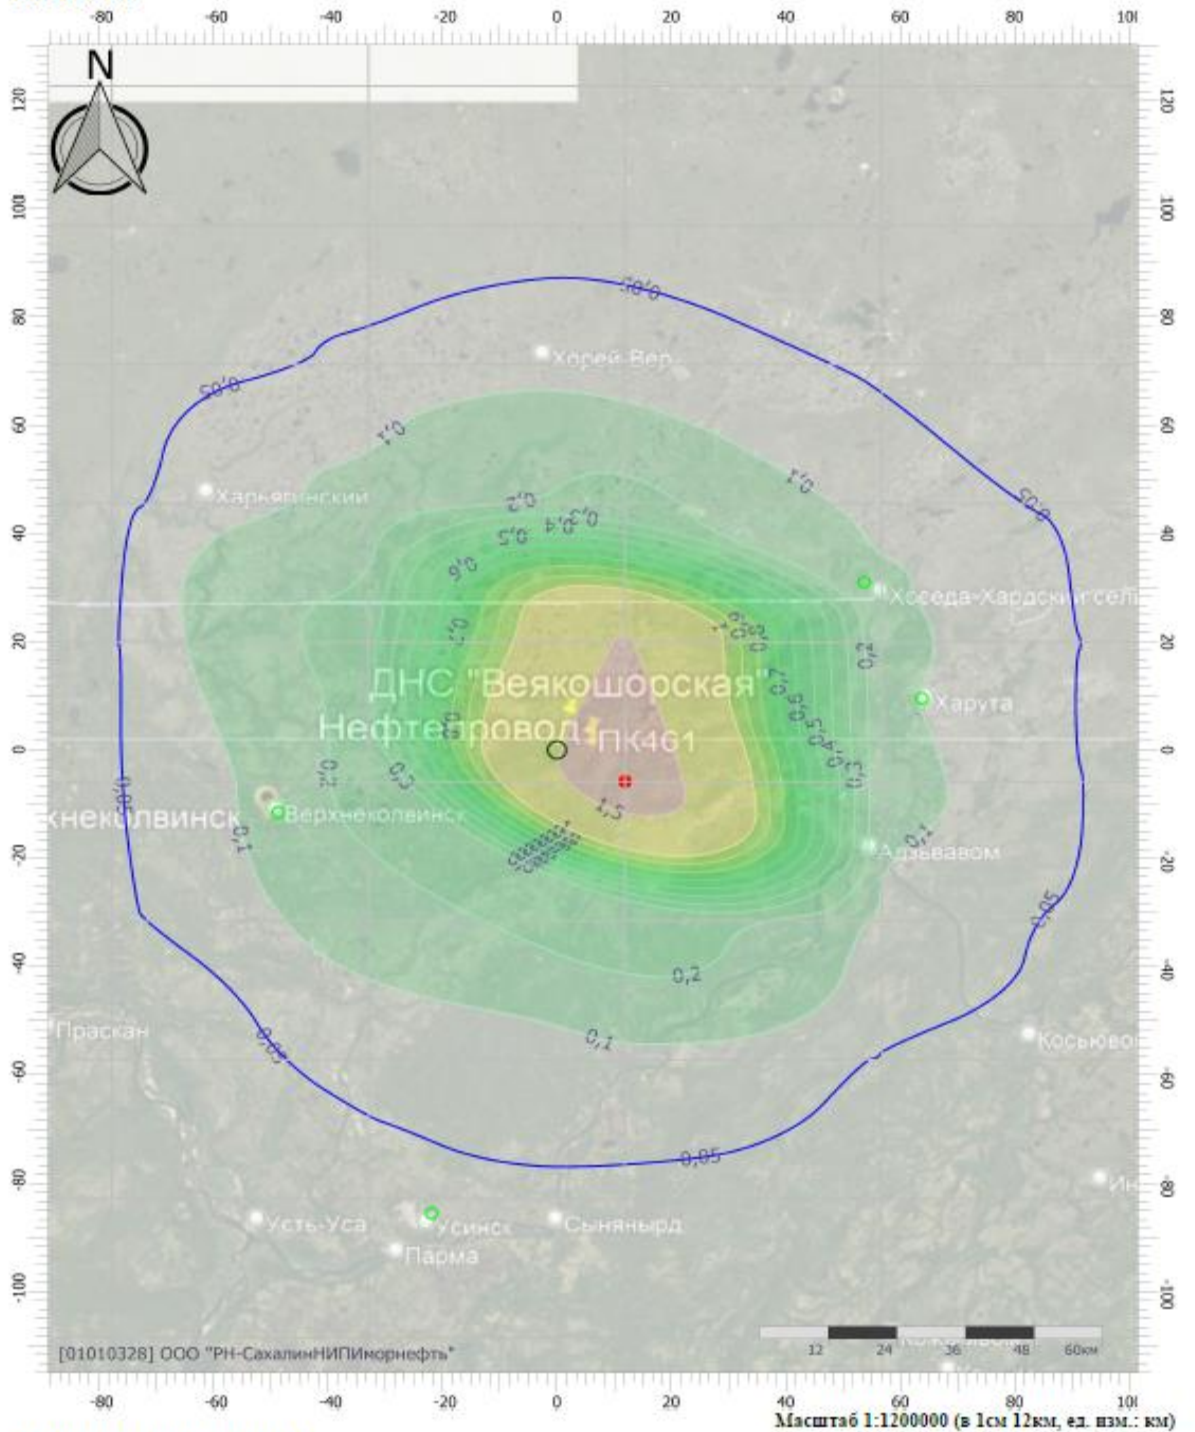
-80 -60 -40 -20 0 20 40 60 80 100

N

120
100
80
60
40
20
0
-20
-40
-60
-80
-100

0,05
Хорей-Вер
0,05
0,1
Харьягинский
0,1
0,05
0,2
0,3 0,4
0,5
0,6
Хоседа-Хардский сел
0,7
0,8
1
0,9
0,2
ДНС "Веякошорская"
Харута
Нефтепровод
ПК461
0,8
0,7
0,6
0,5
0,4
0,3
0,2
0,3
Верхнеколвинск
кнеколвинск
1,5
0,1
0,1
Адзьвавом
0,05
0,2
Праскан
Косьюво
0,1
0,05
0,05
Усть-Уса
Усинск
Сынянырд
Парма

[01010328] ООО "РН-СахалинНИПИморнефть"

12 24 36 48 60км

-80 -60 -40 -20 0 20 40 60 80 100
Масштаб 1:1200000 (в 1см 12км, ед. изм.: км)